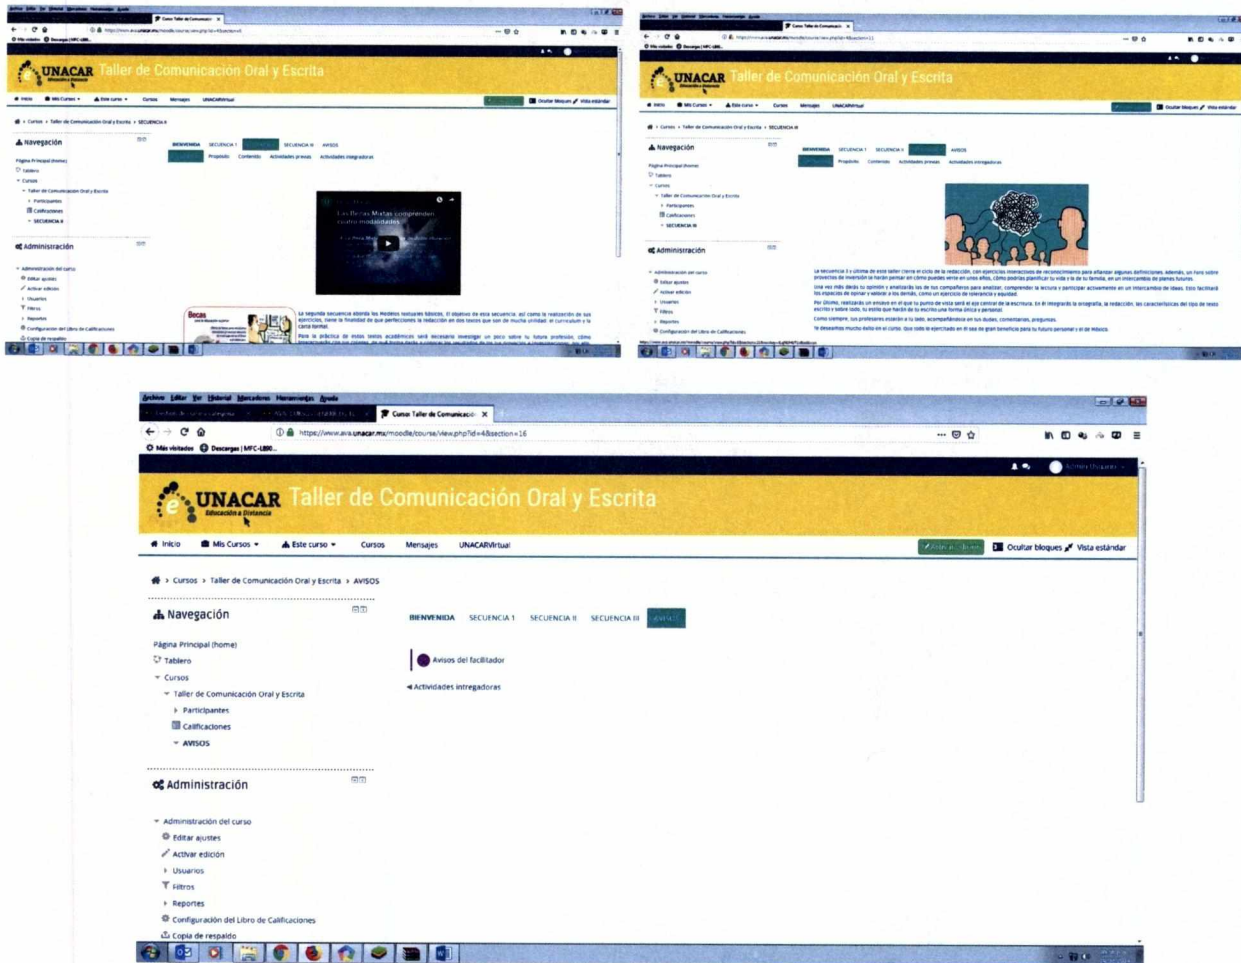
UNACAR Taller de Comunicación Oral y Escrita

Inicio Mis Cursos Este curso Cursos Mensajes UNACARVirtual

Ocultar bloques Vista estándar

Cursos > Taller de Comunicación Oral y Escrita > SECUENCIA II

Navegación

Página Principal (home)
Tablero
Cursos
Taller de Comunicación Oral y Escrita
Participantes
Calificaciones
SECUENCIA II

Administración

BIENVENIDA SECUENCIA 1 SECUENCIA III AVISOS

Propósito Contenido Actividades previas Actividades integradoras

Las Bellas Mixtas comprenden cuatro modalidades

Becas

La segunda secuencia aborda los Modelos textuales básicos. El objetivo de esta secuencia, así como la realización de sus ejercicios, tiene la finalidad de que perfecciones la redacción en los textos que son de mucha utilidad: el curriculum y la carta formal.

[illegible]

UNACAR Taller de Comunicación Oral y Escrita

Navegación

Página Principal (home)
Tablero
Cursos
Taller de Comunicación Oral y Escrita
Participantes
Calificaciones
SECUENCIA III

Administración

Administración del curso
Editar ajustes
Activar edición
Usuarios
Filtros
Reportes
Configuración del Libro de Calificaciones

BIENVENIDA SECUENCIA 1 SECUENCIA II AVISOS

Propósito Contenido Actividades previas Actividades integradoras

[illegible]

Archivo Editar Ver Historial Marcadores Herramientas Ayuda

Curso: Taller de Comunicació

https://www.ava.unacar.mx/moodle/course/view.php?id=4&section=16

Más visitados Descargas | MFC-L880...

UNACAR Educación a Distancia Taller de Comunicación Oral y Escrita

Inicio Mis Cursos Este curso Cursos Mensajes UNACARVirtual

Ocultar bloques Vista estándar

Cursos > Taller de Comunicación Oral y Escrita > AVISOS

Navegación

Página Principal (home)
Tablero
Cursos
Taller de Comunicación Oral y Escrita
Participantes
Calificaciones
AVISOS

Administración

Administración del curso
Editar ajustes
Activar edición
Usuarios
Filtros
Reportes
Configuración del Libro de Calificaciones
Copia de respaldo

BIENVENIDA SECUENCIA 1 SECUENCIA II SECUENCIA III AVISOS

Avisos del facilitador

◄ Actividades integradoras